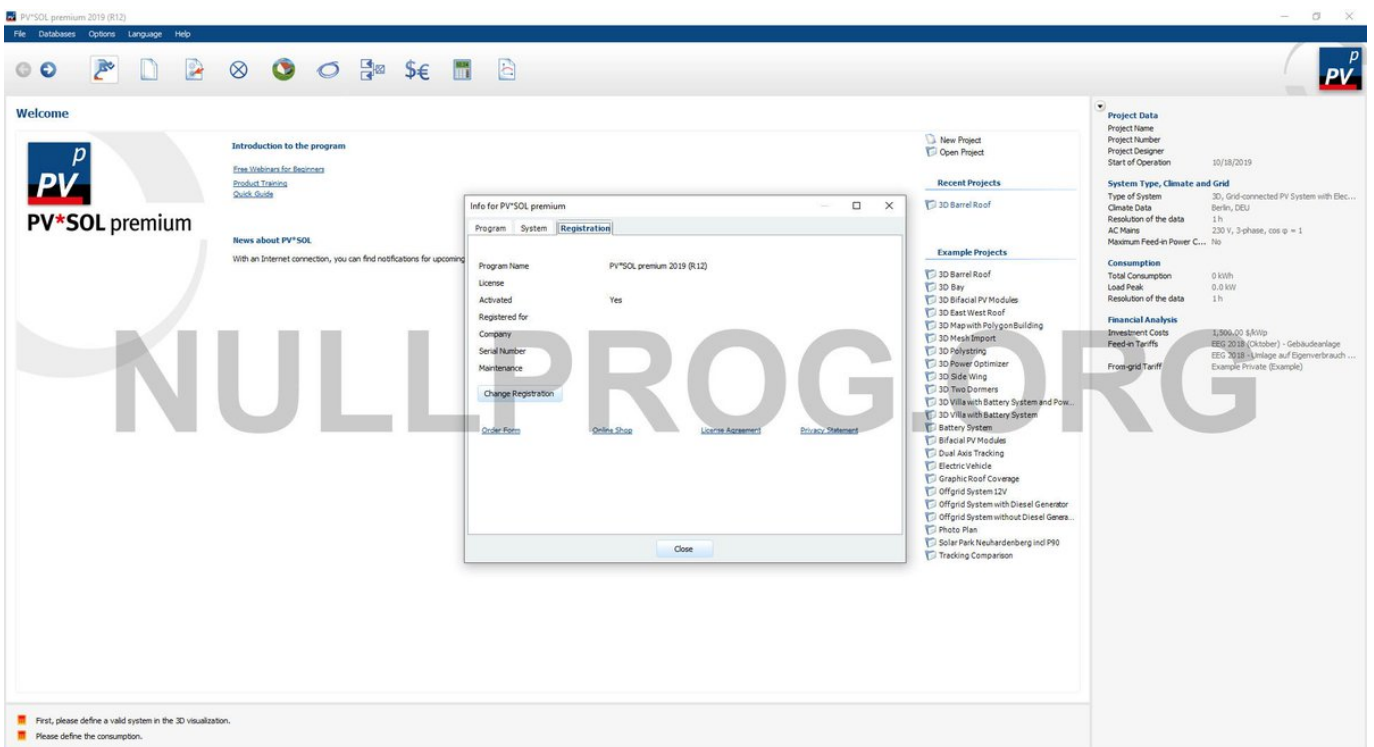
PV*SOL premium 2019 (R12)

File Databases Options Language Help

$€

PV

Welcome

PV

PV*SOL premium

Introduction to the program

Free Webinars for Beginners
Product Training
Quick Guide

News about PV*SOL

With an Internet connection, you can find notifications for upcoming

Info for PV*SOL premium

Program System Registration

Program Name PV*SOL premium 2019 (R12)
License
Activated Yes
Registered for
Company
Serial Number
Maintenance

Change Registration

Order Form Online Shop License Agreement Privacy Statement

Close

New Project
Open Project

Recent Projects

3D Barrel Roof

Example Projects

3D Barrel Roof
3D Bay
3D Bifacial PV Modules
3D East West Roof
3D Map with PolygonBuilding
3D Mesh Import
3D Polystring
3D Power Optimizer
3D Side Wing
3D Two Dormers
3D Villa with Battery System and Pow...
3D Villa with Battery System
Battery System
Bifacial PV Modules
Dual Axis Tracking
Electric Vehicle
Graphic Roof Coverage
Offgrid System 12V
Offgrid System with Diesel Generator
Offgrid System without Diesel Genera...
Photo Plan
Solar Park Neuhardenberg incl P90
Tracking Comparison

Project Data
Project Name
Project Number
Project Designer
Start of Operation 10/18/2019

System Type, Climate and Grid
Type of System 3D, Grid-connected PV System with Elec...
Climate Data Berlin, DEU
Resolution of the data 1 h
AC Mains 230 V, 3-phase, cos φ = 1
Maximum Feed-in Power C... No

Consumption
Total Consumption 0 kWh
Load Peak 0.0 kW
Resolution of the data 1 h

Financial Analysis
Investment Costs 1,500.00 $/kWp
Feed-in Tariffs EEG 2018 (Oktober) - Gebäudeanlage
EEG 2018 - Umlage auf Eigenverbrauch ...
From-grid Tariff Example Private (Example)

NULLPROG.ORG

First, please define a valid system in the 3D visualization.
Please define the consumption.